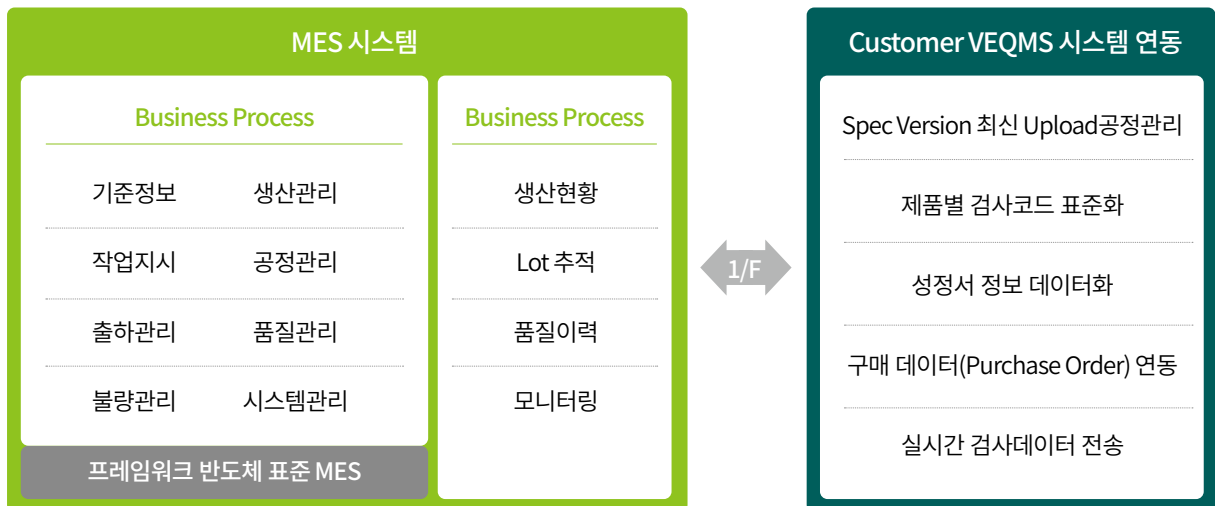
MES 시스템

Business Process

기준정보 생산관리

작업지시 공정관리

출하관리 품질관리

불량관리 시스템관리

프레임워크 반도체 표준 MES

Business Process

생산현황

Lot 추적

품질이력

모니터링

1/F

Customer VEQMS 시스템 연동

Spec Version 최신 Upload공정관리

제품별 검사코드 표준화

성정서 정보 데이터화

구매 데이터(Purchase Order) 연동

실시간 검사데이터 전송